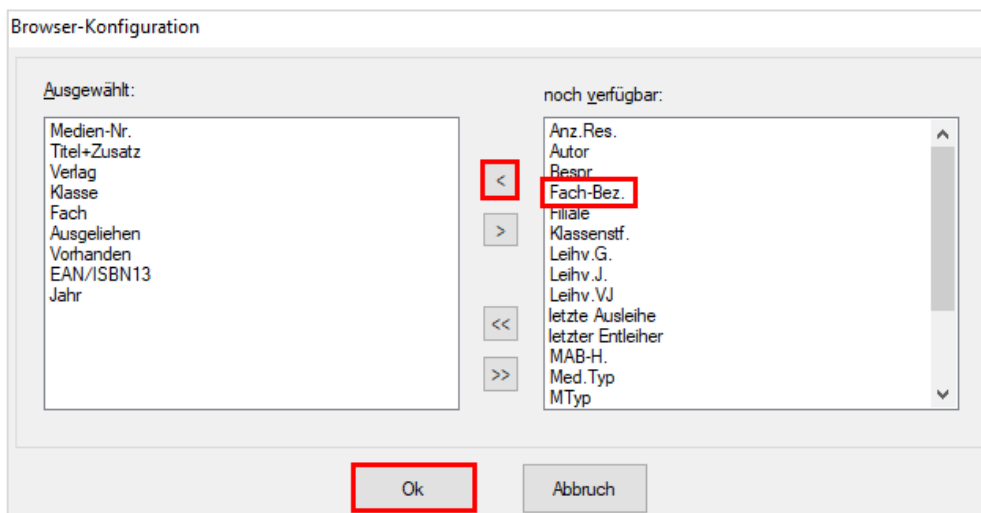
Browser-Konfiguration

Ausgewählt:

Medien-Nr.
Titel+Zusatz
Verlag
Klasse
Fach
Ausgeliehen
Vorhanden
EAN/ISBN13
Jahr

<
>
<<
>>

noch verfügbar:

Anz.Res.
Autor
Bespr.
Fach-Bez.
Filiale
Klassenstf.
Leihv.G.
Leihv.J.
Leihv.VJ
letzte Ausleihe
letzter Entleiher
MAB-H.
Med.Typ
MTyp

Ok
Abbruch